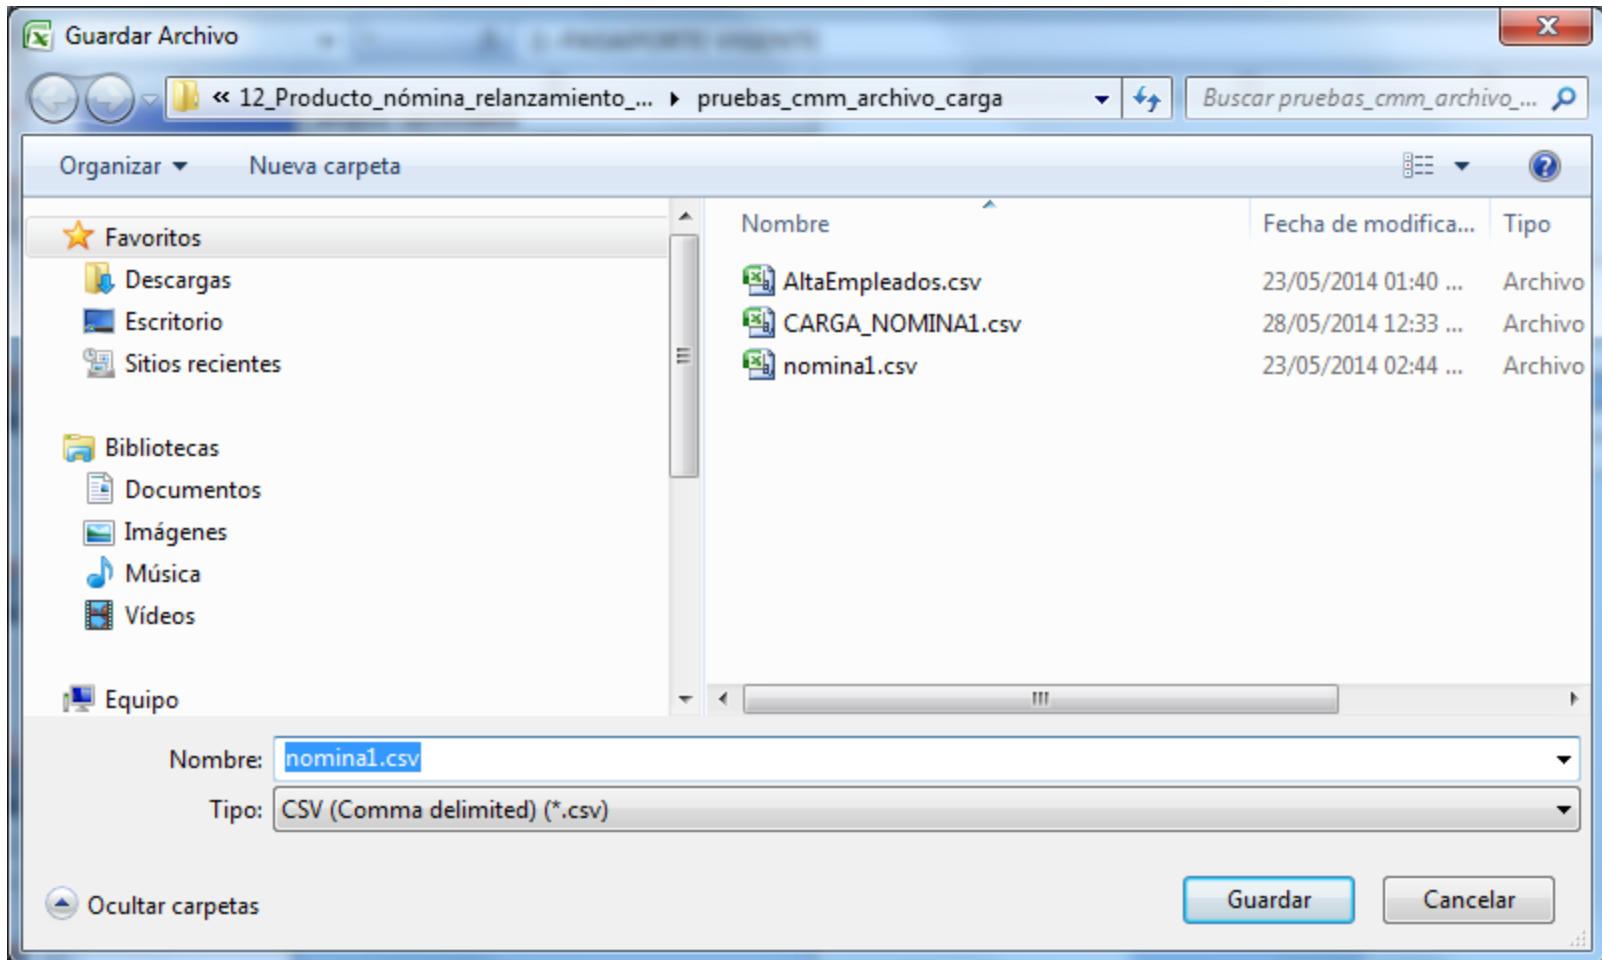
Guardar Archivo

« 12_Producto_nómina_relanzamiento_... ▸ pruebas_cmm_archivo_carga

Buscar pruebas_cmm_archivo_...

Organizar ▾ Nueva carpeta

Favoritos
Descargas
Escritorio
Sitios recientes

Bibliotecas
Documentos
Imágenes
Música
Vídeos

Equipo

| Nombre | Fecha de modifica... | Tipo |
|---|---|---|
| AltaEmpleados.csv | 23/05/2014 01:40 ... | Archivo |
| CARGA_NOMINA1.csv | 28/05/2014 12:33 ... | Archivo |
| nomina1.csv | 23/05/2014 02:44 ... | Archivo |

Nombre: nomina1.csv

Tipo: CSV (Comma delimited) (*.csv)

Ocultar carpetas

Guardar

Cancelar